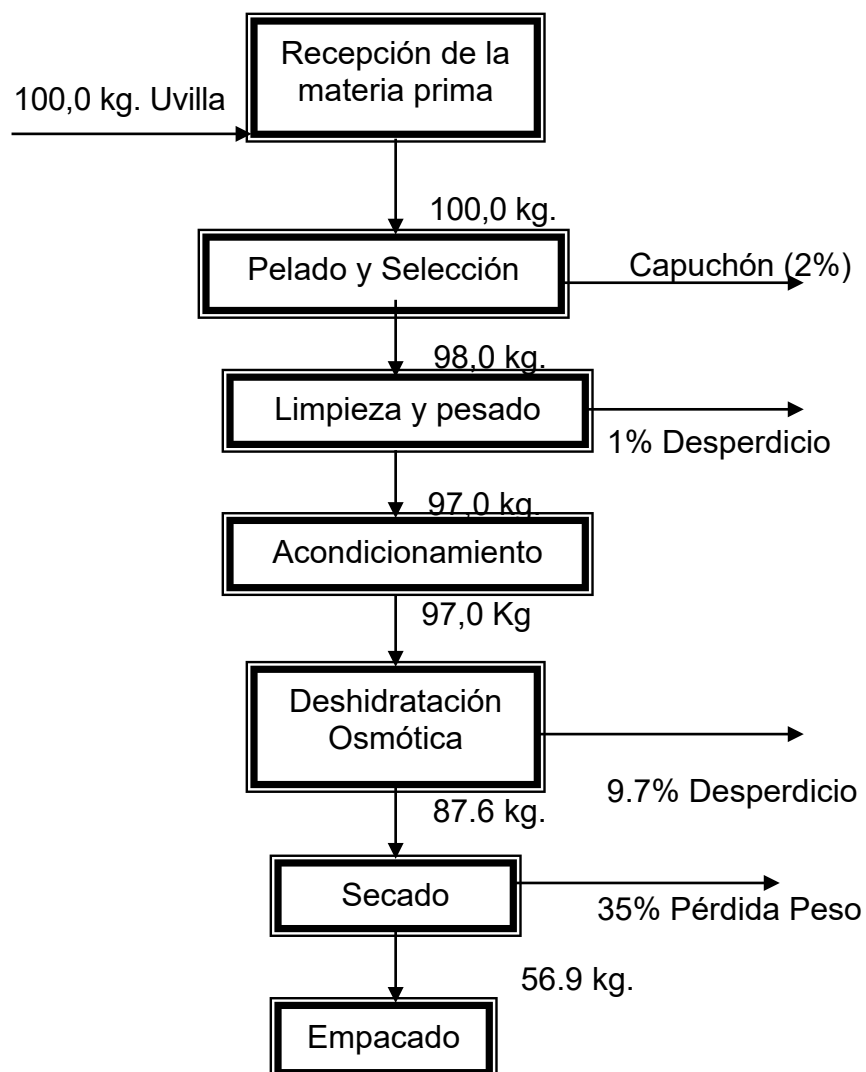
100,0 kg. Uvilla

Recepción de la materia prima

100,0 kg.

Pelado y Selección

Capuchón (2%)

98,0 kg.

Limpieza y pesado

1% Desperdicio

97,0 kg.

Acondicionamiento

97,0 Kg

Deshidratación Osmótica

9.7% Desperdicio

87.6 kg.

Secado

35% Pérdida Peso

56.9 kg.

Empacado